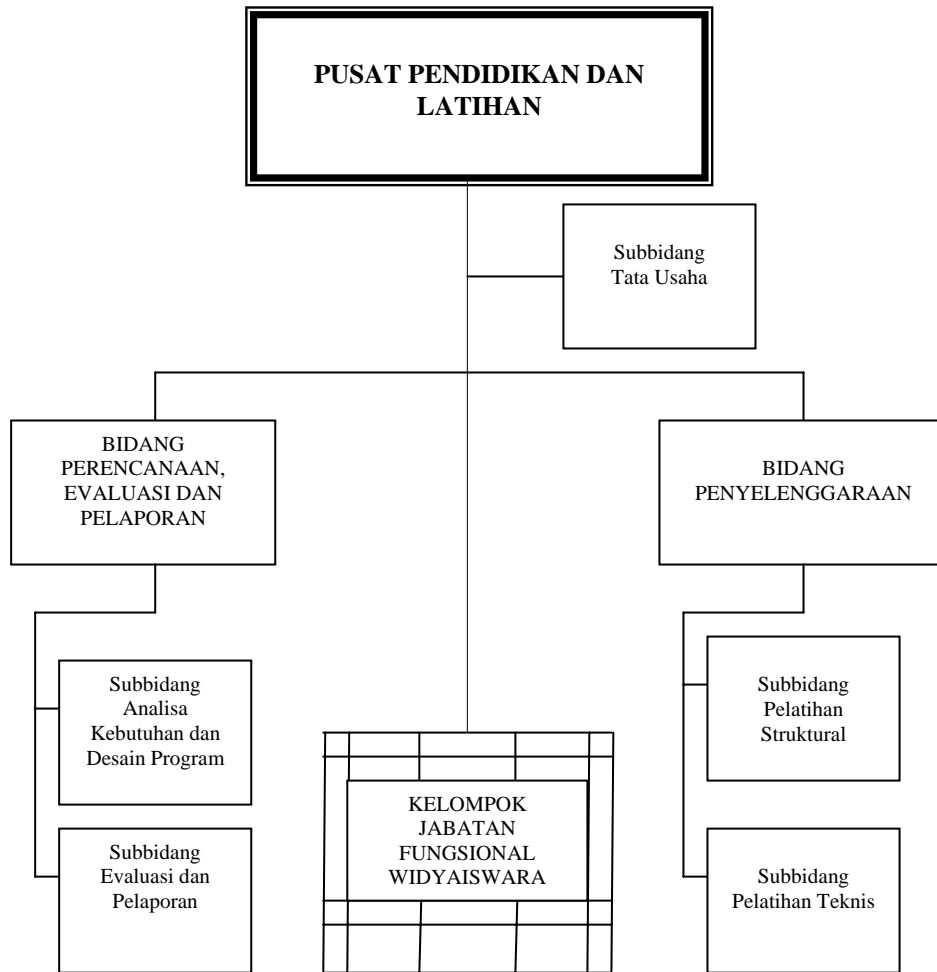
PUSAT PENDIDIKAN DAN LATIHAN

Subbidang Tata Usaha

BIDANG PERENCANAAN, EVALUASI DAN PELAPORAN

BIDANG PENYELENGGARAAN

Subbidang Analisa Kebutuhan dan Desain Program

Subbidang Evaluasi dan Pelaporan

KELOMPOK JABATAN FUNGSIONAL WIDYAISWARA

Subbidang Pelatihan Struktural

Subbidang Pelatihan Teknis